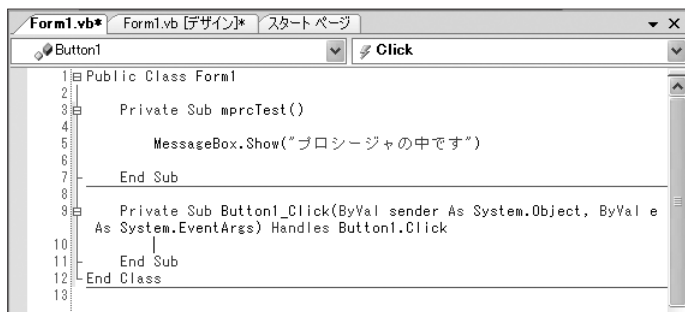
Form1.vb* Form1.vb [デザイン]* スタート ページ

Button1 Click

1 Public Class Form1
2
3 Private Sub mprcTest()
4
5 MessageBox.Show("プロシージャの中です")
6
7 End Sub
8
9 Private Sub Button1_Click(ByVal sender As System.Object, ByVal e As System.EventArgs) Handles Button1.Click
10
11 End Sub
12 End Class
13